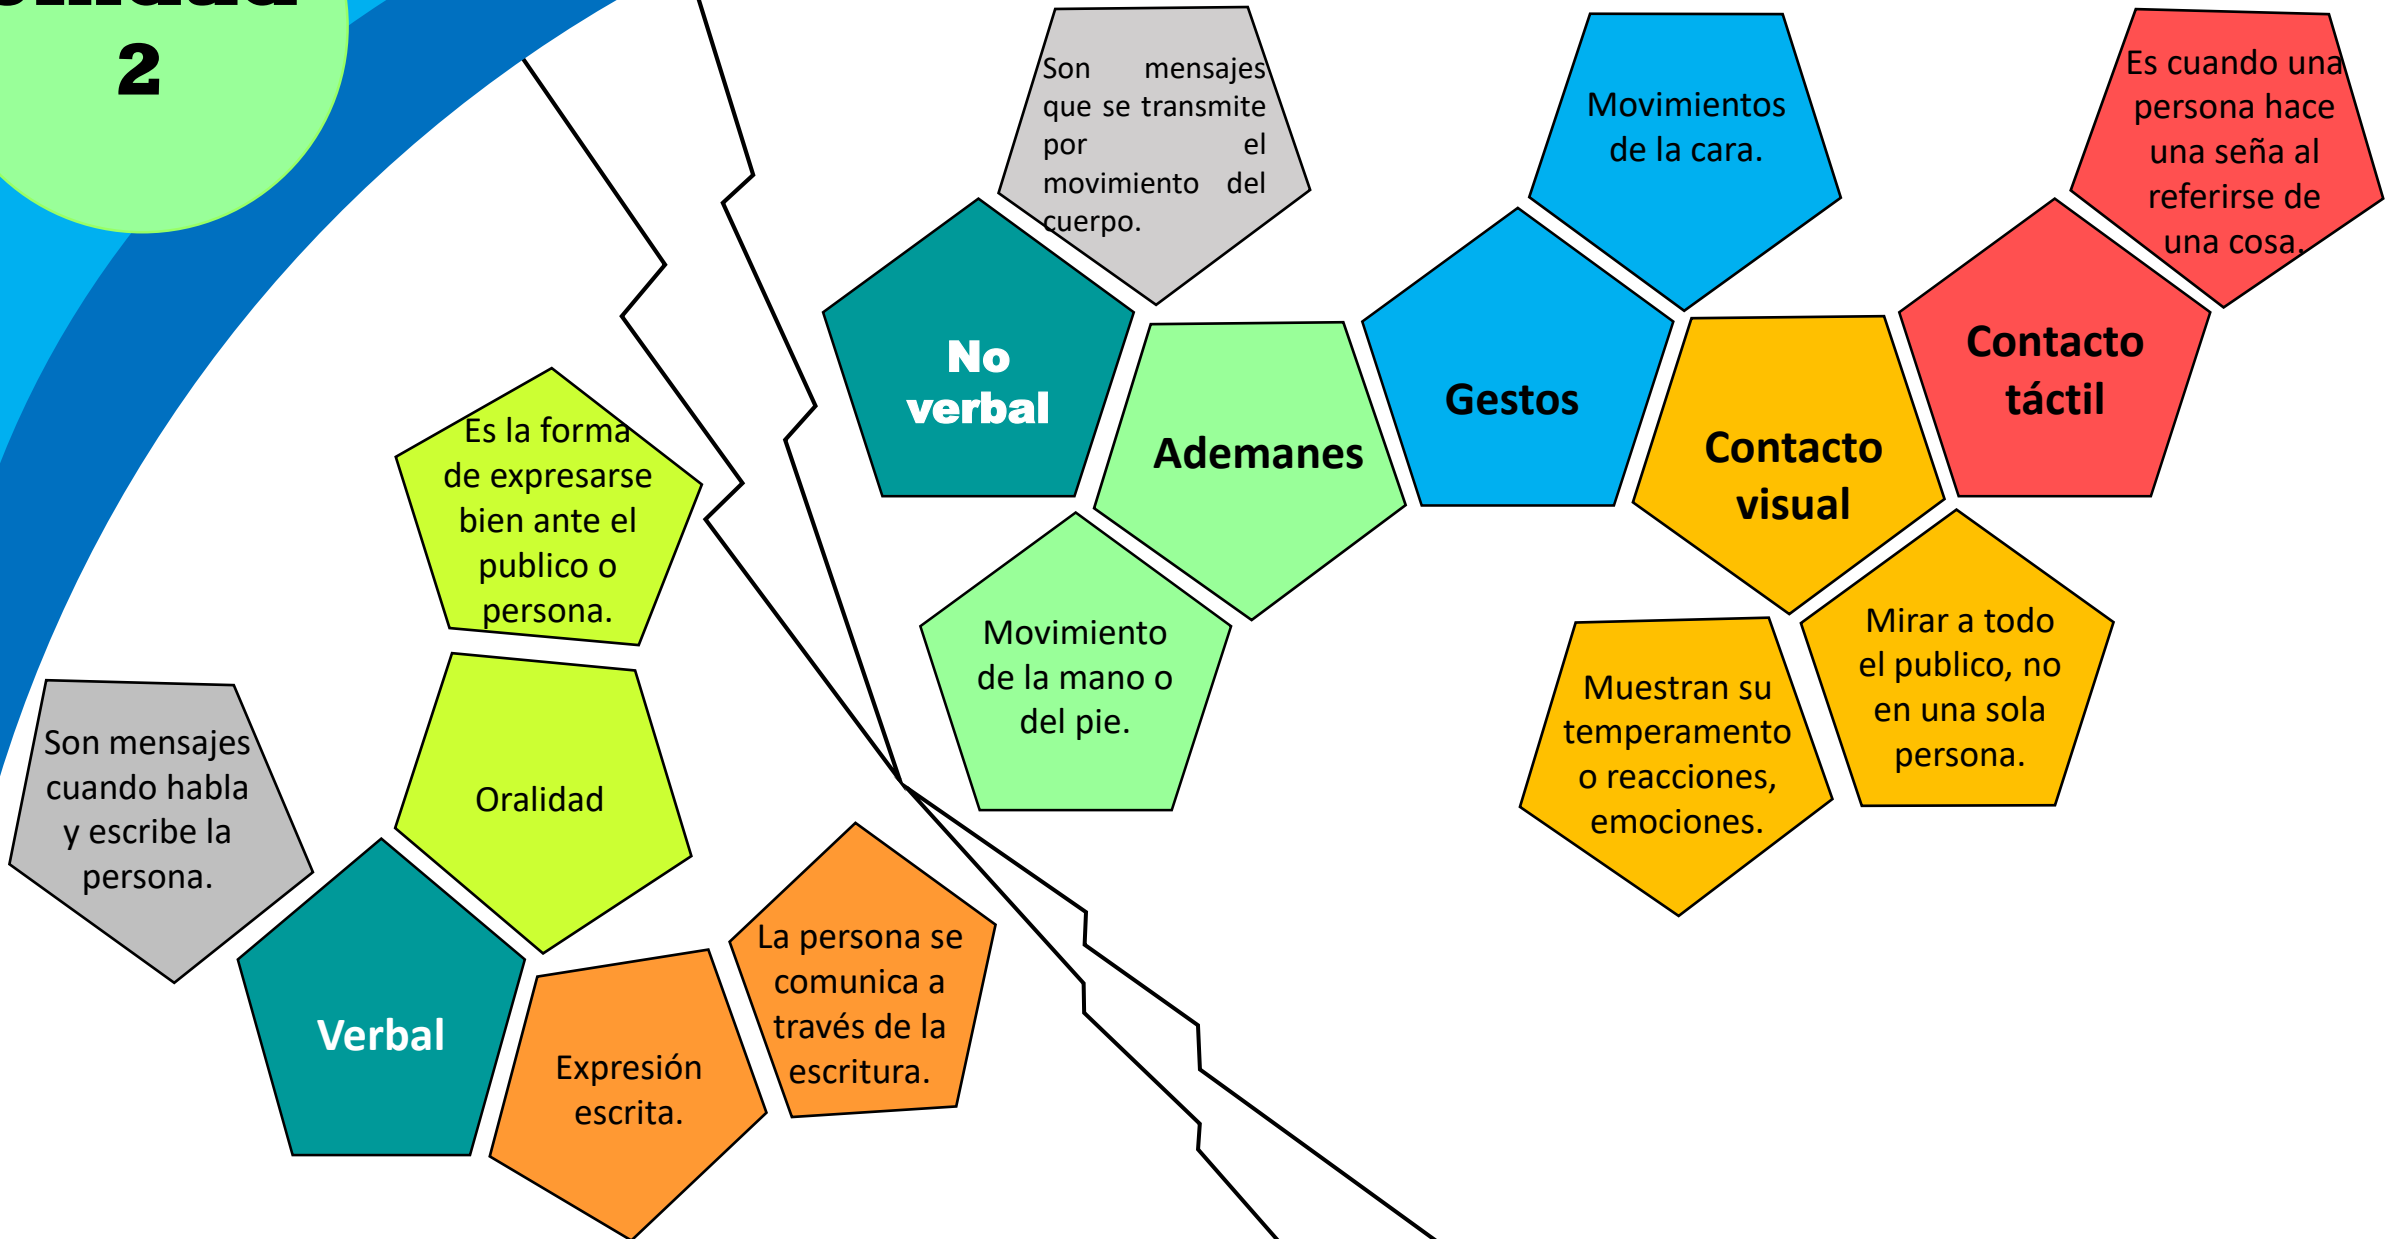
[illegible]
2

Son mensajes que se transmite por el movimiento del cuerpo.

No verbal

Movimientos de la cara.

Es cuando una persona hace una seña al referirse de una cosa.

Ademanes

Gestos

Contacto visual

Contacto táctil

Es la forma de expresarse bien ante el publico o persona.

Movimiento de la mano o del pie.

Mirar a todo el publico, no en una sola persona.

Muestran su temperamento o reacciones, emociones.

Son mensajes cuando habla y escribe la persona.

Oralidad

Verbal

Expresión escrita.

La persona se comunica a través de la escritura.